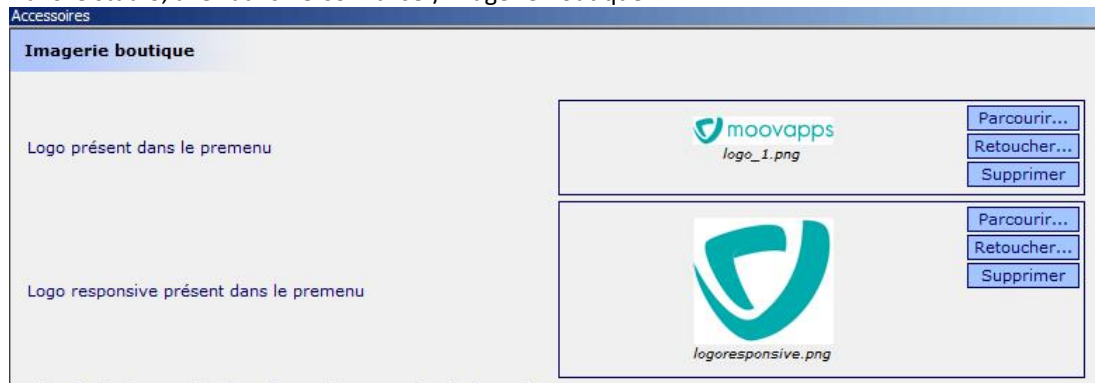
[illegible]

Accessoires

Imagerie boutique

Logo présent dans le premenu

moovapps

logo_1.png

Parcourir...

Retoucher...

Supprimer

Logo responsive présent dans le premenu

logoresponsive.png

Parcourir...

Retoucher...

Supprimer

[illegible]